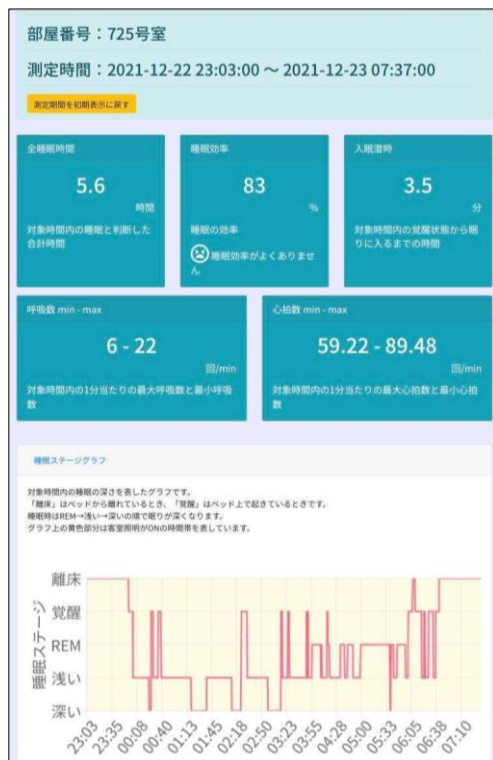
部屋番号：725号室

測定時間：2021-12-22 23:03:00 〜 2021-12-23 07:37:00

測定期間を初期表示に戻す

全睡眠時間
5.6
時間
対象時間内の睡眠と判断した合計時間

睡眠効率
83
%
睡眠の効率
睡眠効率がよくありません

入眠潜時
3.5
分
対象時間内の覚醒状態から眠りに入るまでの時間

呼吸数 min - max
6 - 22
回/min
対象時間内の1分当たりの最大呼吸数と最小呼吸数

心拍数 min - max
59.22 - 89.48
回/min
対象時間内の1分当たりの最大心拍数と最小心拍数

睡眠ステージグラフ

対象時間内の睡眠の深さを表したグラフです。
「離床」はベッドから離れているとき、「覚醒」はベッド上で起きているときです。
睡眠時はREM→浅い→深いの順で眠りが深くなります。
グラフ上の黄色部分は客室照明がONの時間帯を表しています。

睡眠ステージ
離床
覚醒
REM
浅い
深い

23:03
23:35
00:08
00:40
01:13
01:45
02:18
02:50
03:23
03:55
04:28
05:00
05:33
06:05
06:38
07:10